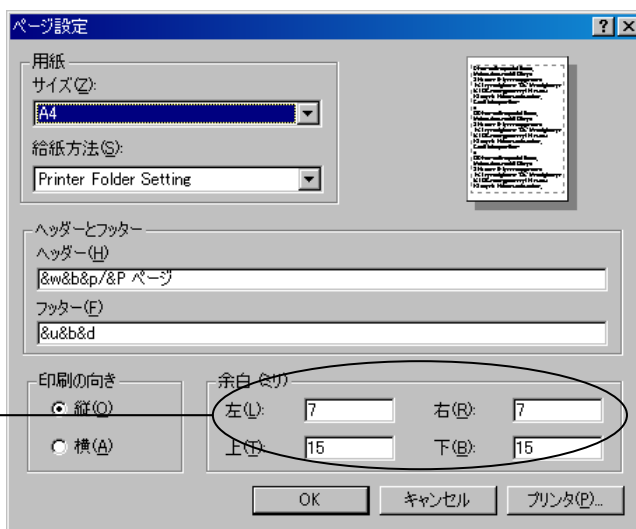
ページ設定

?

用紙
サイズ(Z):
A4
給紙方法(S):
Printer Folder Setting

ヘッダーとフッター
ヘッダー(H)
&w&b&p/&P ページ
フッター(F)
&u&b&d

印刷の向き
縦(O)
横(A)

余白 (ミリ)
左(L): 7
右(R): 7
上(T): 15
下(B): 15

OK
キャンセル
プリンタ(P)...